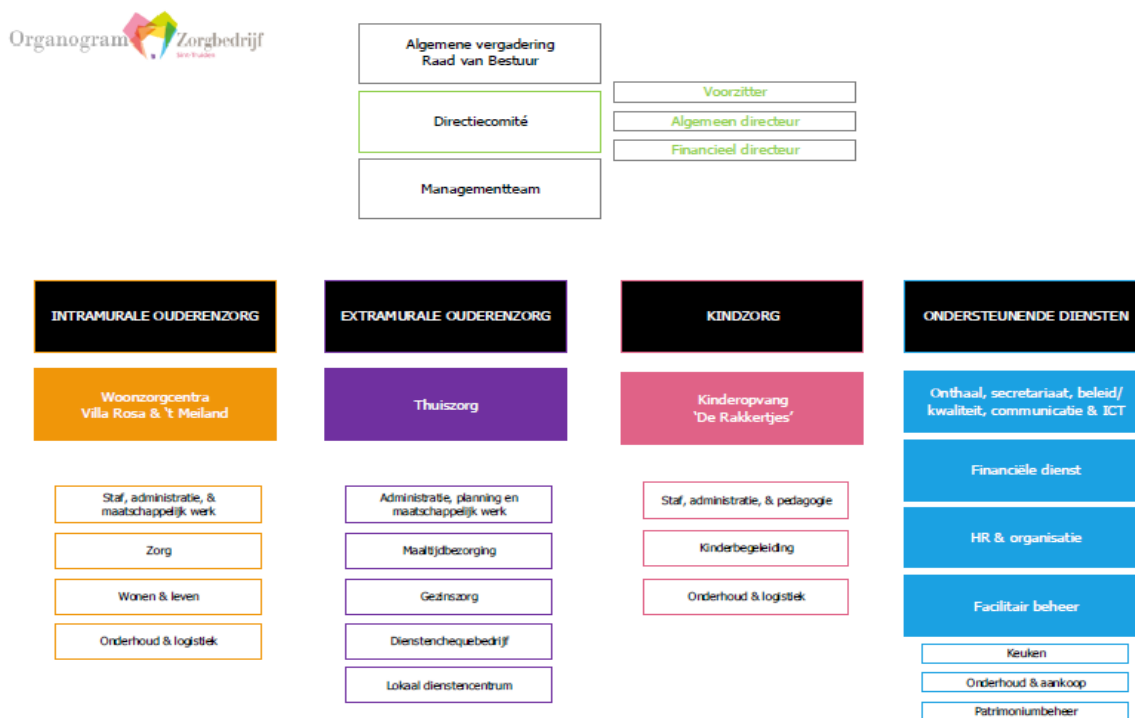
Organogram Zorgbedrijf
Sint-Truiden

Algemene vergadering
Raad van Bestuur

Directiecomité

Voorzitter
Algemeen directeur
Financieel directeur

Managementteam

INTRAMURALE OUDERENZORG

Woonzorgcentra
Villa Rosa & 't Meiland

Staf, administratie, & maatschappelijk werk
Zorg
Wonen & leven
Onderhoud & logistiek

EXTRAMURALE OUDERENZORG

Thuiszorg

Administratie, planning en maatschappelijk werk
Maaltijdbezorging
Gezinszorg
Dienstenchequebedrijf
Lokaal dienstencentrum

KINDZORG

Kinderopvang
'De Rakkertjes'

Staf, administratie, & pedagogie
Kinderbegeleiding
Onderhoud & logistiek

ONDERSTEUNENDE DIENSTEN

Onthaal, secretariaat, beleid/ kwaliteit, communicatie & ICT
Financiële dienst
HR & organisatie
Facilitair beheer
Keuken
Onderhoud & aankoop
Patrimoniumbeheer